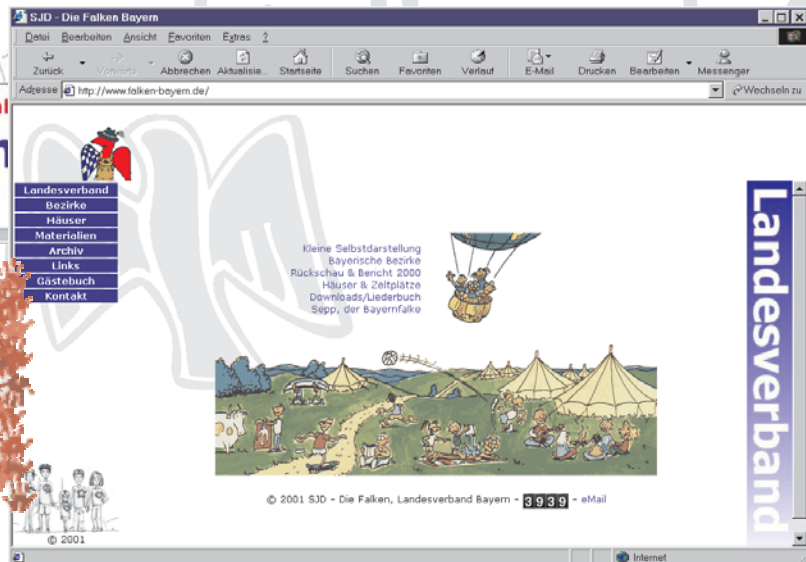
SJD - Die Falken Bayern

Datei Bearbeiten Ansicht Favoriten Extras ?

Zurück Vorwärts Abbrechen Aktualisie... Startseite Suchen Favoriten Verlauf E-Mail Drucken Bearbeiten Messenger

Adresse http://www.falken-bayern.de/ Wechseln zu

Landesverband
Bezirke
Häuser
Materialien
Archiv
Links
Gästebuch
Kontakt

Kleine Selbstdarstellung
Bayerische Bezirke
Rückschau & Bericht 2000
Häuser & Zeltplätze
Downloads/Liederbuch
Sepp, der Bayernfalke

Landesverband

© 2001 SJD - Die Falken, Landesverband Bayern - 3939 - eMail

© 2001

Internet